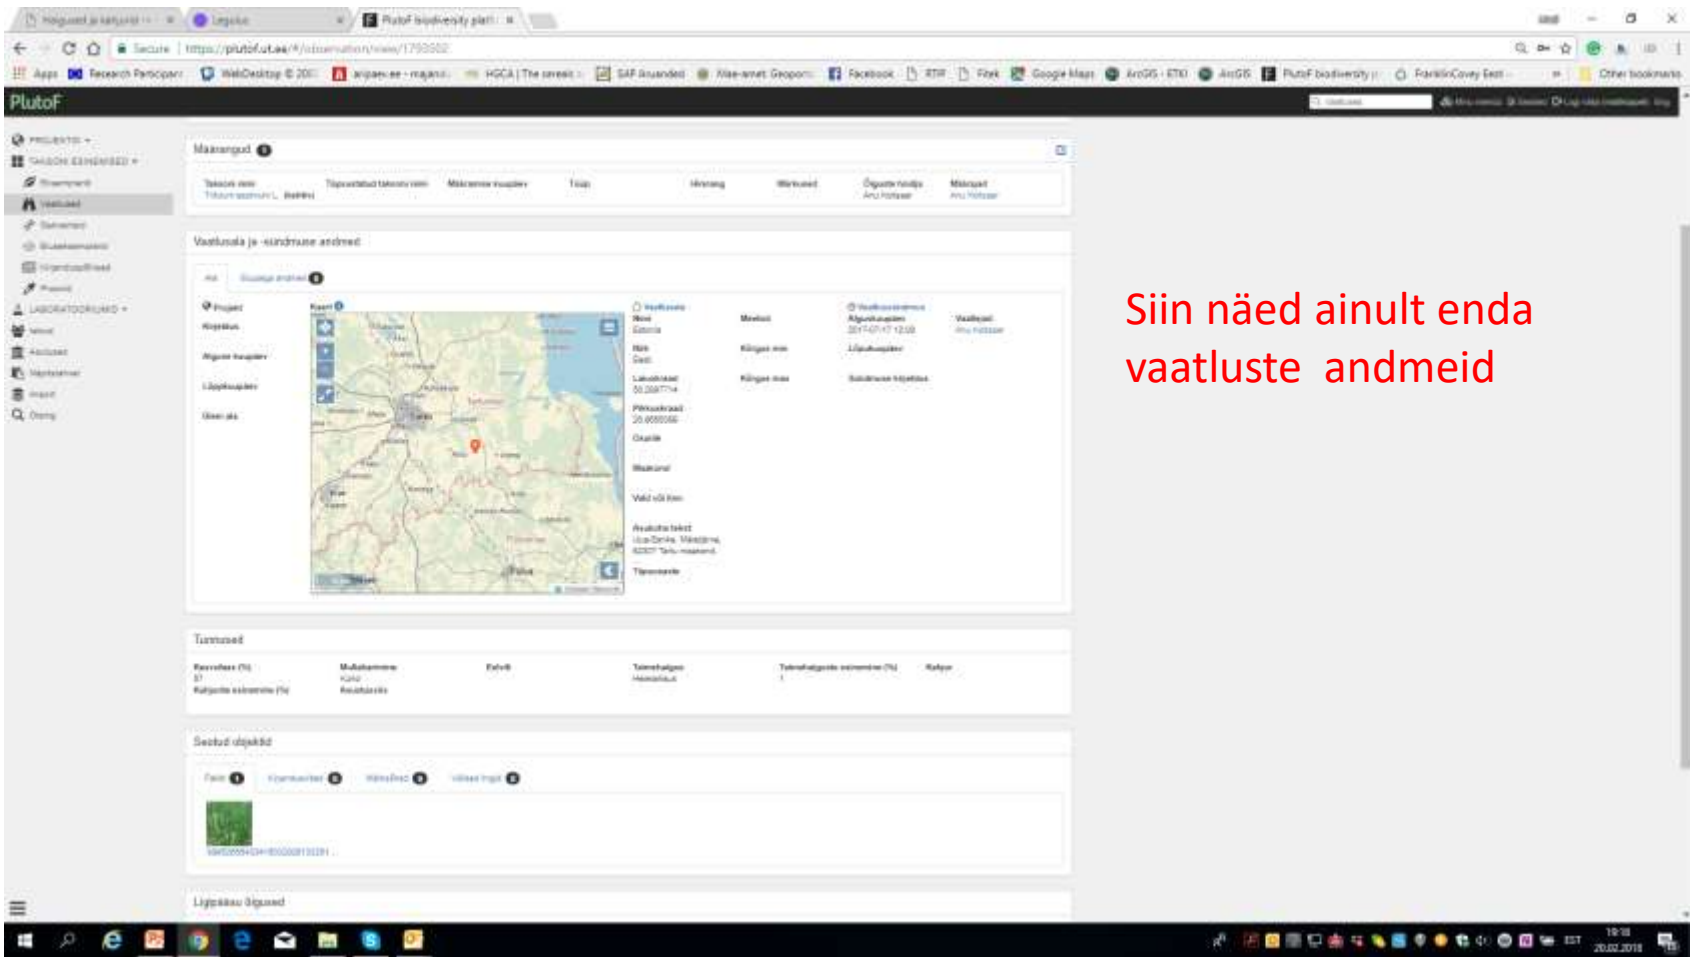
Hoiguste ja kaitumid
Legolas
PlutoF biodiversity platf
Secure | https://plutof.ut.ee/#/observation/view/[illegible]

Apps Research Participant WebDesktop aripaev.ee HGCA | The cereals SAP Koolitused Maa-amet Geoportaal Facebook RTIP Fitek Google Maps ArcGIS - ETKI ArcGIS PlutoF biodiversity FranklinCovey Eesti Other bookmarks

PlutoF

PROJEKTID
TAKSON EKSEMPLARID
Vaatlused
LABORATOORIUMID
Import
Otsing

Määrangud
Taksoni nimi | Täpsustatud taksoni nimi | Määramise kuupäev | Tüüp | Hinnang | Märkused | Õiguste hoidja | Määraja
Triticum aestivum L. | | | | | | Anu Hallaste | Anu Hallaste

Vaatlusala ja -sündmuse andmed
Ala | Sisestage andmed
Projekt
Kirjeldus
Algusе kuupäev
Lõppkuupäev
Üleм ala
Kaart
Vaatlusala
Riik Eesti
Maakond
Laiuskraad 58.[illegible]
Pikkuskraad 26.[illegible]
Vald või linn
Asukoha tekst
Täpsustavad
Vaatlussündmus
Alguskuupäev 2017-07-17 12:00
Lõppkuupäev
Sündmuse kirjeldus
Vaatlejad Anu Hallaste
Tartu
Elva

Siin näed ainult enda vaatluste andmeid

Tunnused
Kasvufaas (%) 87
Kahjurite esinemine (%)
Mullaharimine
Kahjurid
Taimehaigus
Taimehaiguste esinemine (%)
Kahjur

Seotud objektid
Failid | Kirjandusviited | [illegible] | Välised lingid

Ligipääsu õigused

19:18
20.02.2018